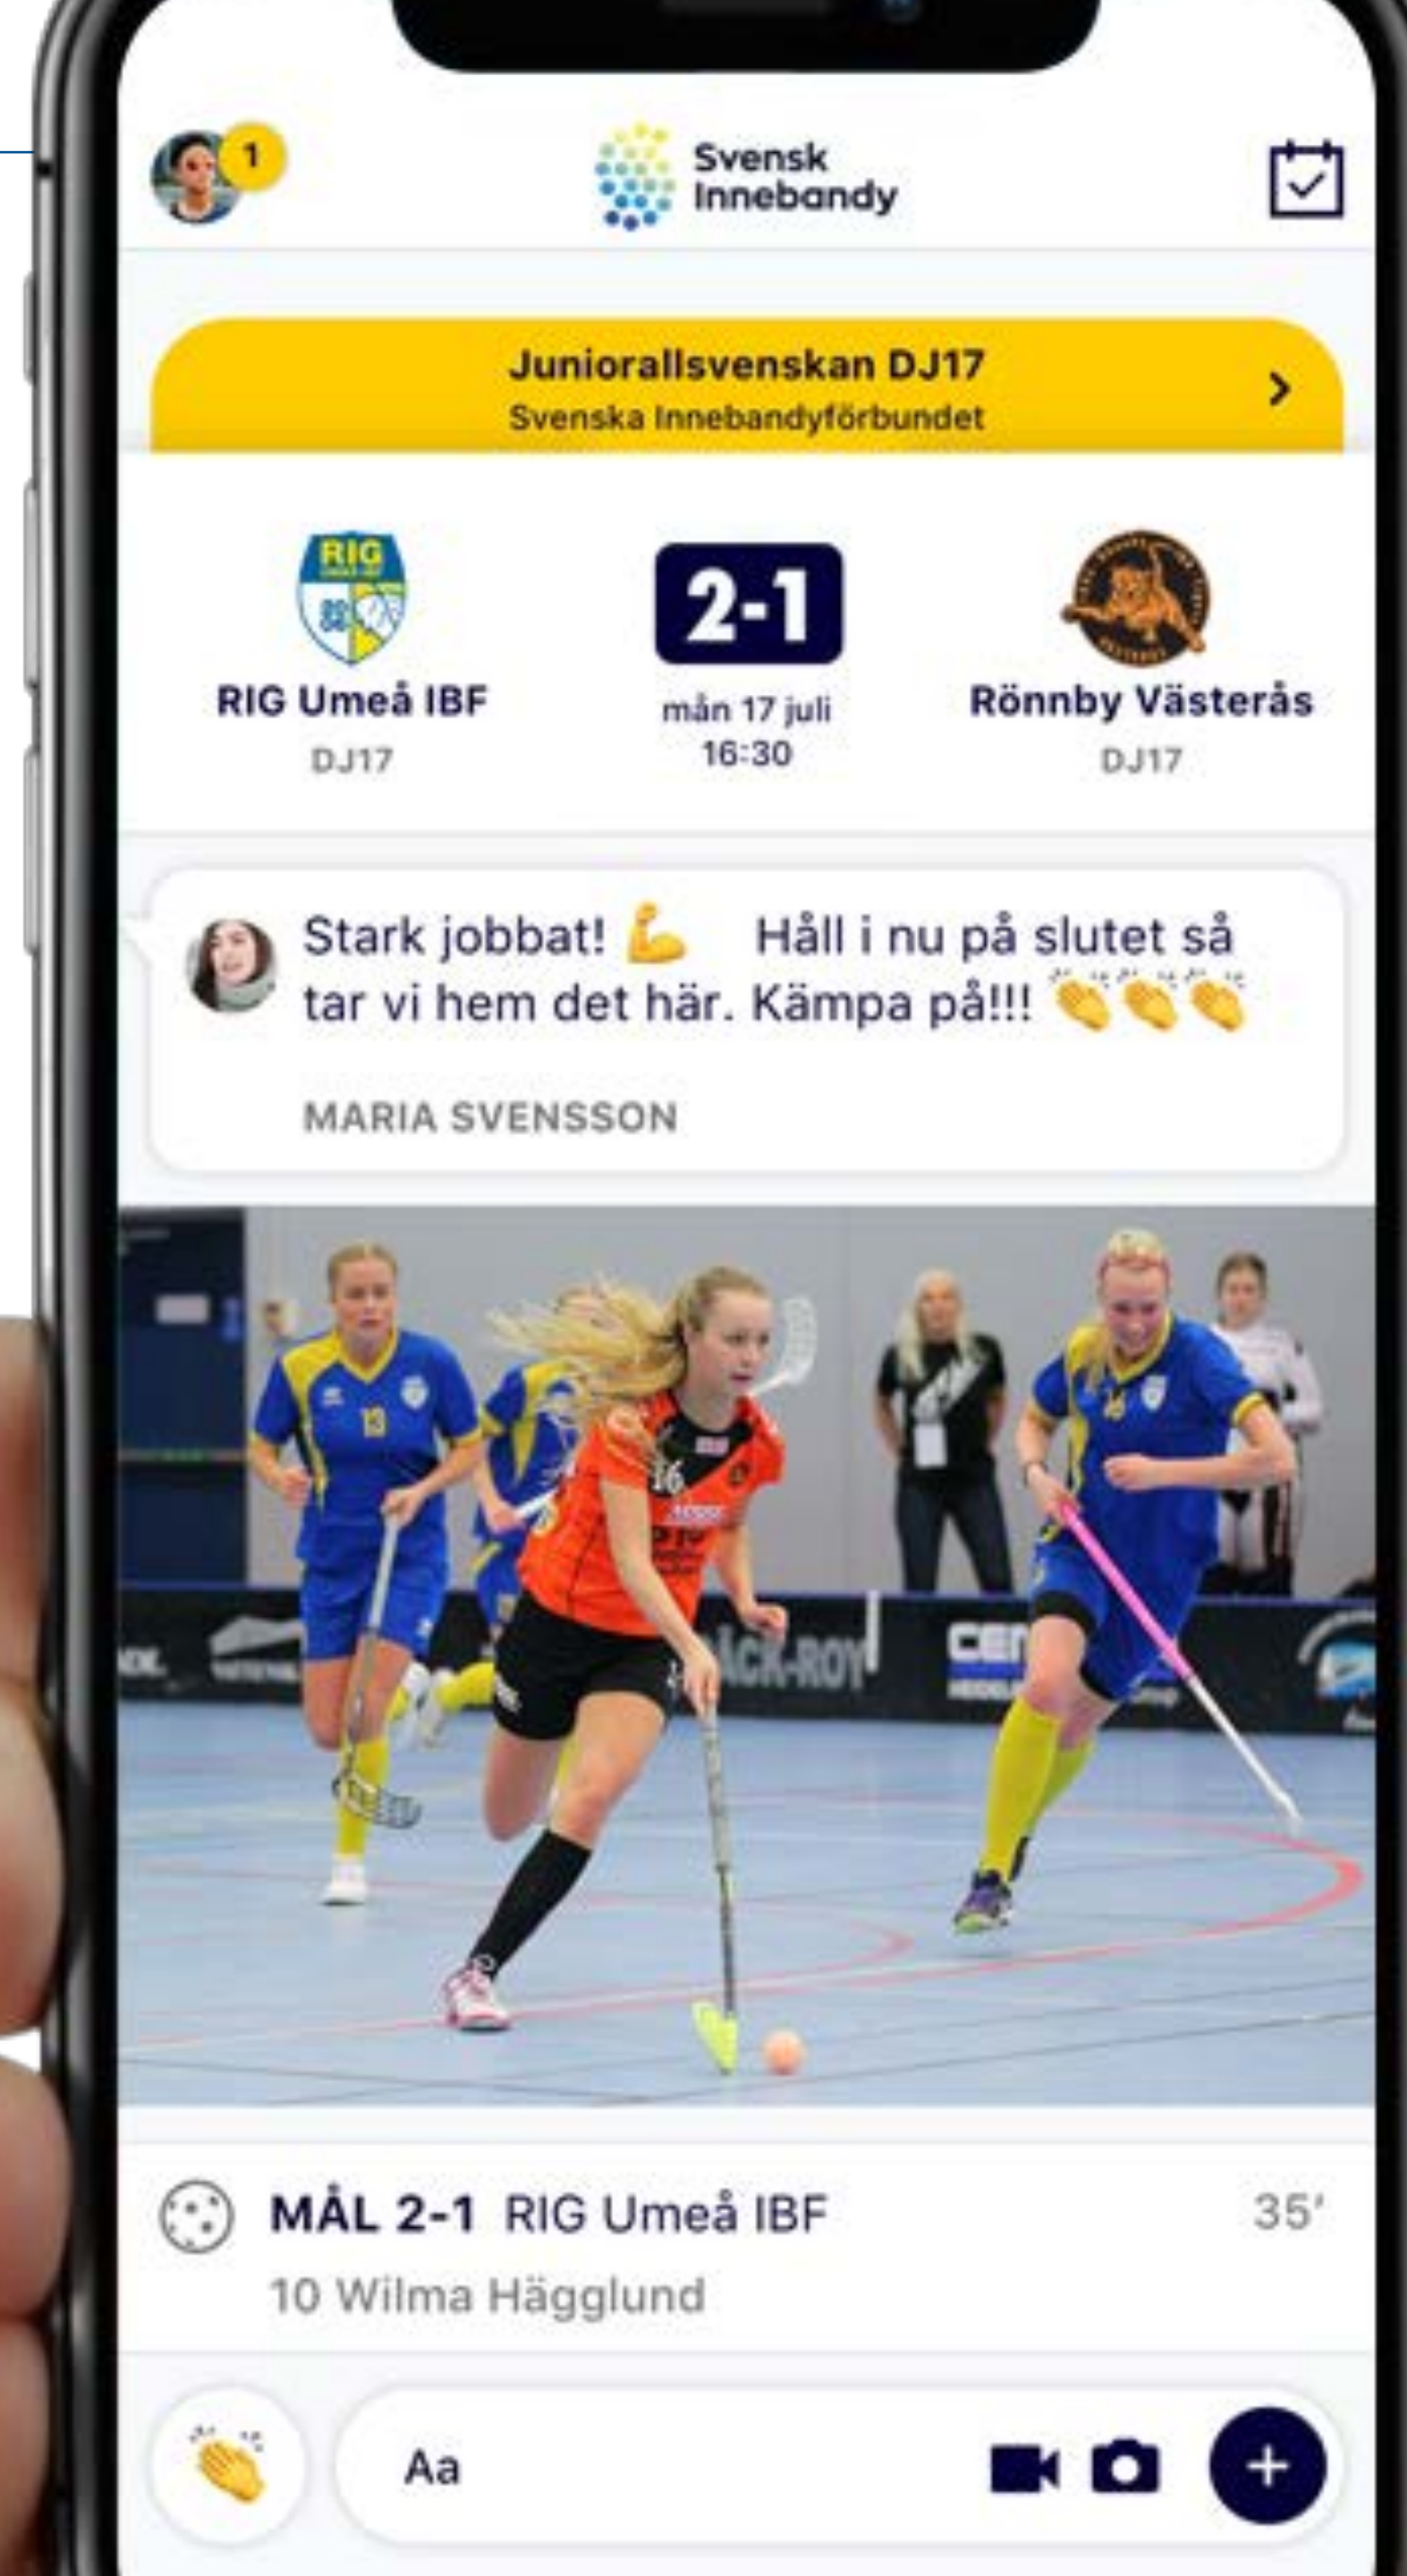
1

Svensk Innebandy

Juniorallsvenskan DJ17
Svenska Innebandyförbundet

RIG

RIG Umeå IBF
DJ17

2-1
mån 17 juli
16:30

Rönnby Västerås
DJ17

Stark jobbat! 💪 Håll i nu på slutet så tar vi hem det här. Kämpa på!!! 👏👏👏

MARIA SVENSSON

MÅL 2-1 RIG Umeå IBF 35'
10 Wilma Hägglund

Aa